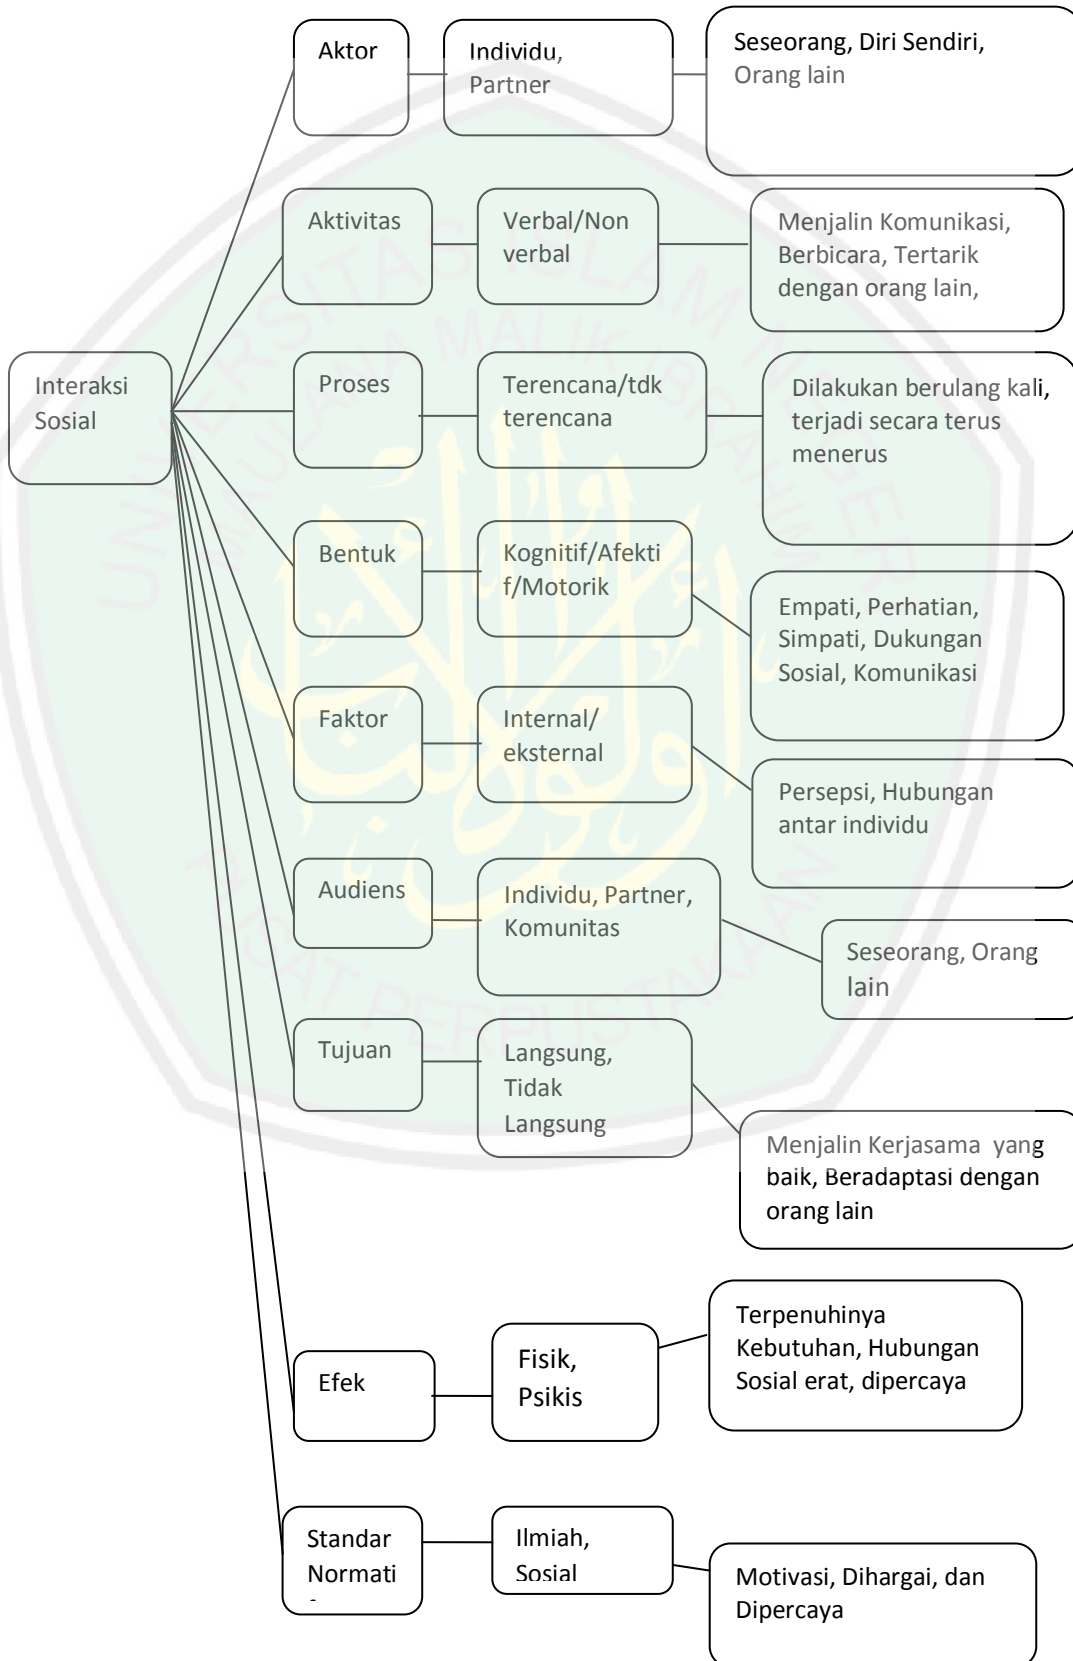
Interaksi Sosial

Aktor

Individu, Partner

Seseorang, Diri Sendiri, Orang lain

Aktivitas

Verbal/Non verbal

Menjalin Komunikasi, Berbicara, Tertarik dengan orang lain,

Proses

Terencana/tdk terencana

Dilakukan berulang kali, terjadi secara terus menerus

Bentuk

Kognitif/Afektif/Motorik

Empati, Perhatian, Simpati, Dukungan Sosial, Komunikasi

Faktor

Internal/ eksternal

Persepsi, Hubungan antar individu

Audiens

Individu, Partner, Komunitas

Seseorang, Orang lain

Tujuan

Langsung, Tidak Langsung

Menjalin Kerjasama yang baik, Beradaptasi dengan orang lain

Efek

Fisik, Psikis

Terpenuhinya Kebutuhan, Hubungan Sosial erat, dipercaya

Standar Normati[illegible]

Ilmiah, Sosial

Motivasi, Dihargai, dan Dipercaya